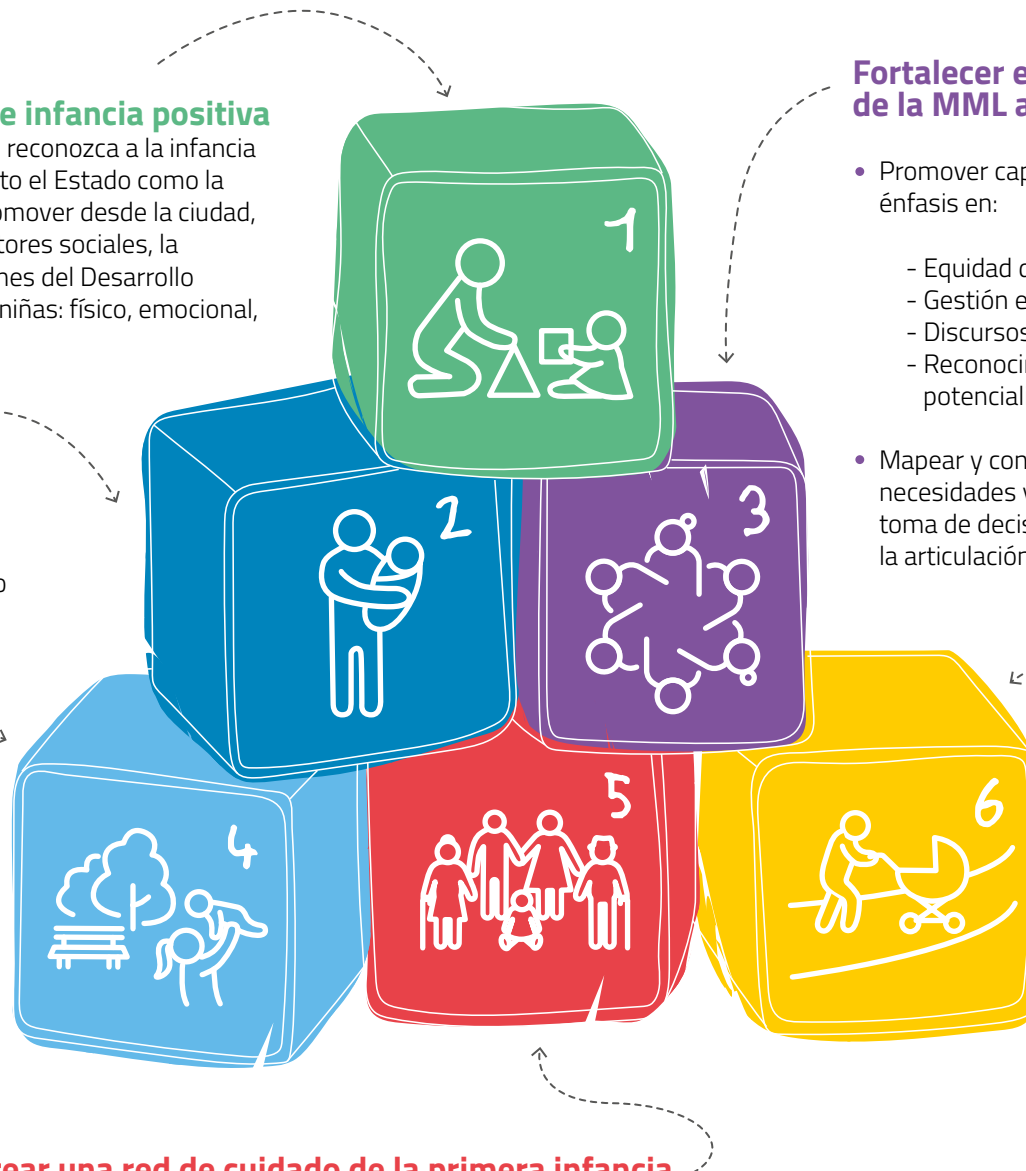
e infancia positiva

reconozca a la infancia to el Estado como la omover desde la ciudad, tores sociales, la nes del Desarrollo niñas: físico, emocional,

Fortalecer e de la MML a

• Promover cap énfasis en:

- Equidad d
- Gestión e
- Discursos
- Reconocir potencial

• Mapear y con necesidades y toma de decis la articulación

1

2

3

4

5

6

o

crear una red de cuidado de la primera infancia